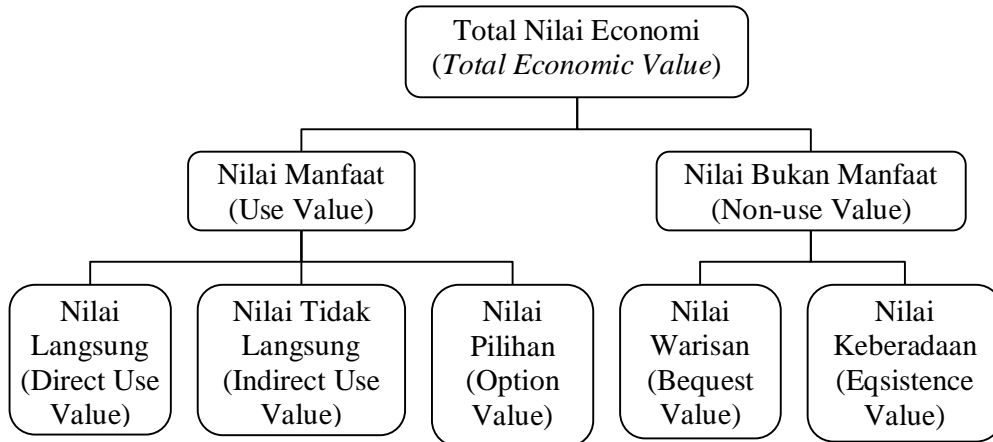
Total Nilai Economi
(*Total Economic Value*)

Nilai Manfaat
(Use Value)

Nilai Bukan Manfaat
(Non-use Value)

Nilai Langsung (Direct Use Value)

Nilai Tidak Langsung (Indirect Use Value)

Nilai Pilihan (Option Value)

Nilai Warisan (Bequest Value)

Nilai Keberadaan (Eqsistence Value)